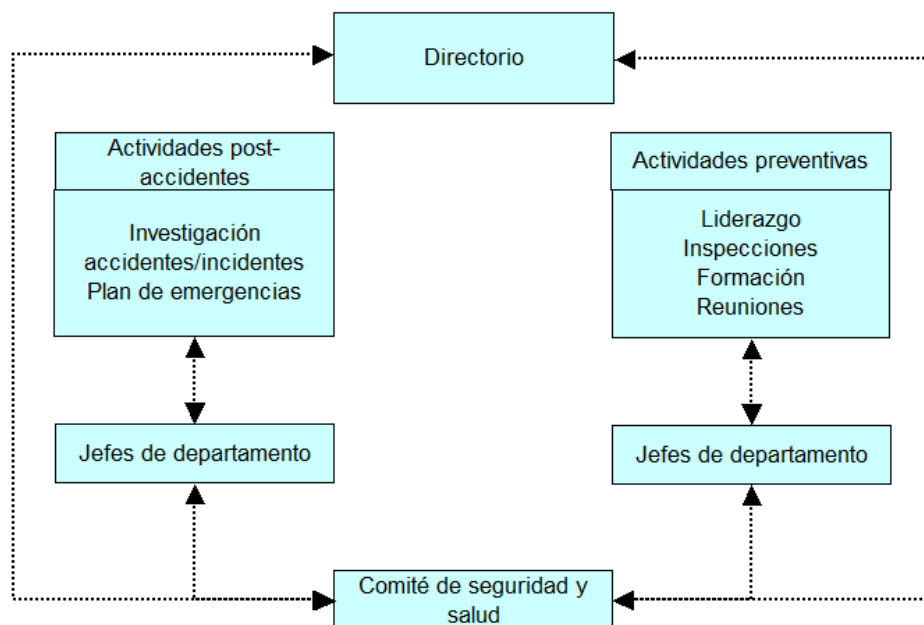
Directorio

Actividades post-accidentes

Investigación accidentes/incidentes
Plan de emergencias

Jefes de departamento

Actividades preventivas

Liderazgo
Inspecciones
Formación
Reuniones

Jefes de departamento

Comité de seguridad y salud